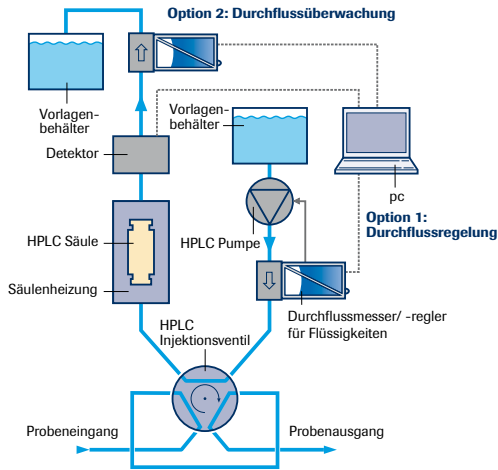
Option 2: Durchflussüberwachung

Vorlagenbehälter

Vorlagenbehälter

Detektor

pc

Option 1: Durchflussregelung

HPLC Säule

HPLC Pumpe

Säulenheizung

Durchflussmesser/ -regler für Flüssigkeiten

HPLC Injektionsventil

Probeneingang

Probenausgang